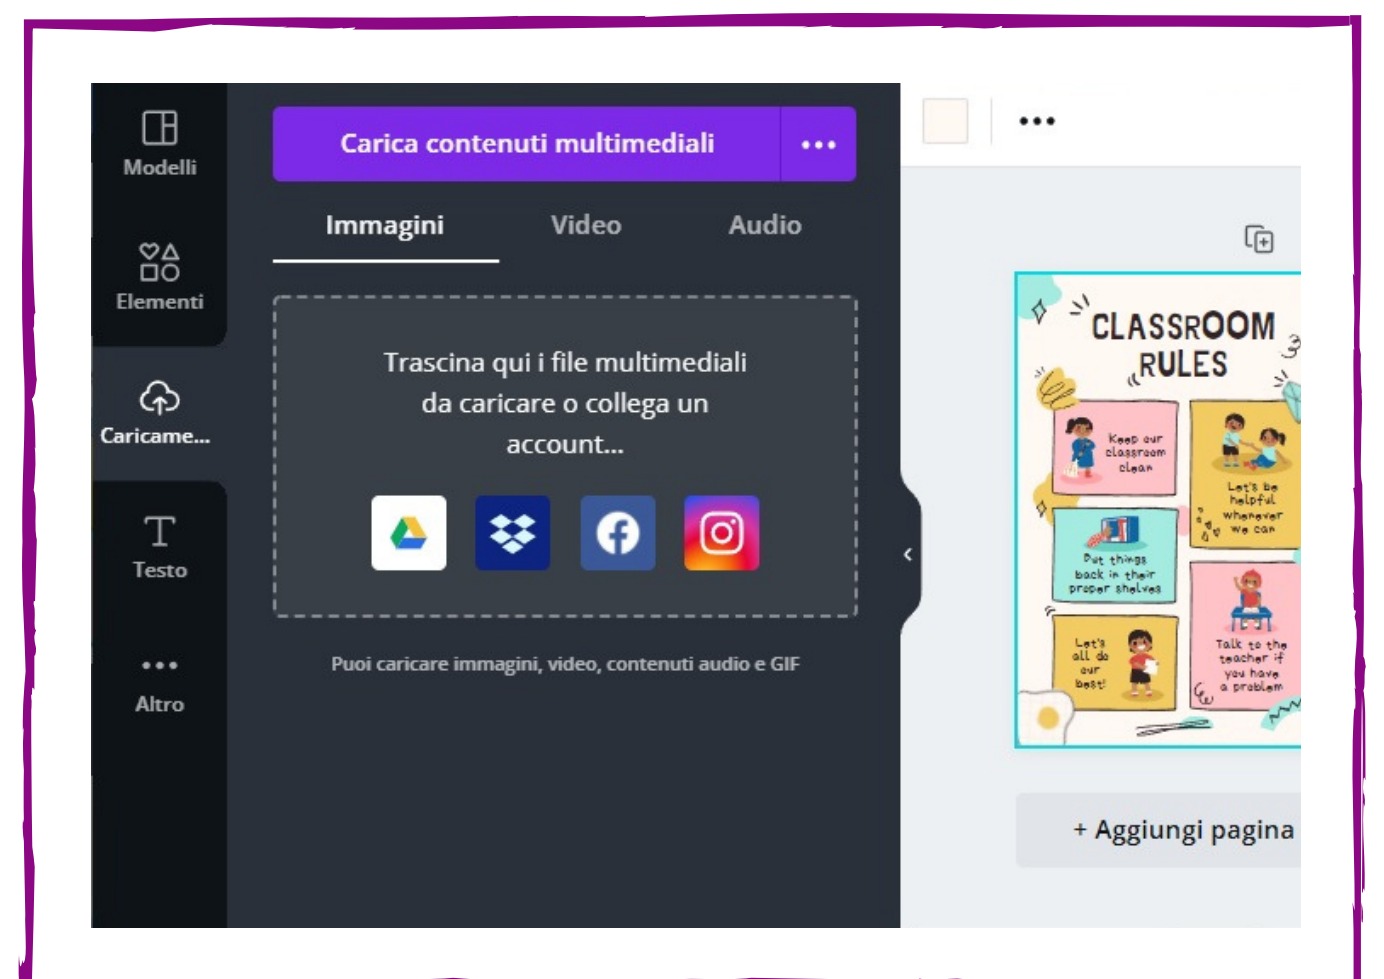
Modelli

Elementi

Caricame...

Testo

Altro

Carica contenuti multimediali

Immagini Video Audio

Trascina qui i file multimediali da caricare o collega un account...

Puoi caricare immagini, video, contenuti audio e GIF

CLASSROOM RULES

Keep our classroom clean

Let's be helpful whenever we can

Put things back in their proper shelves

Let's all do our best!

Talk to the teacher if you have a problem

+ Aggiungi pagina